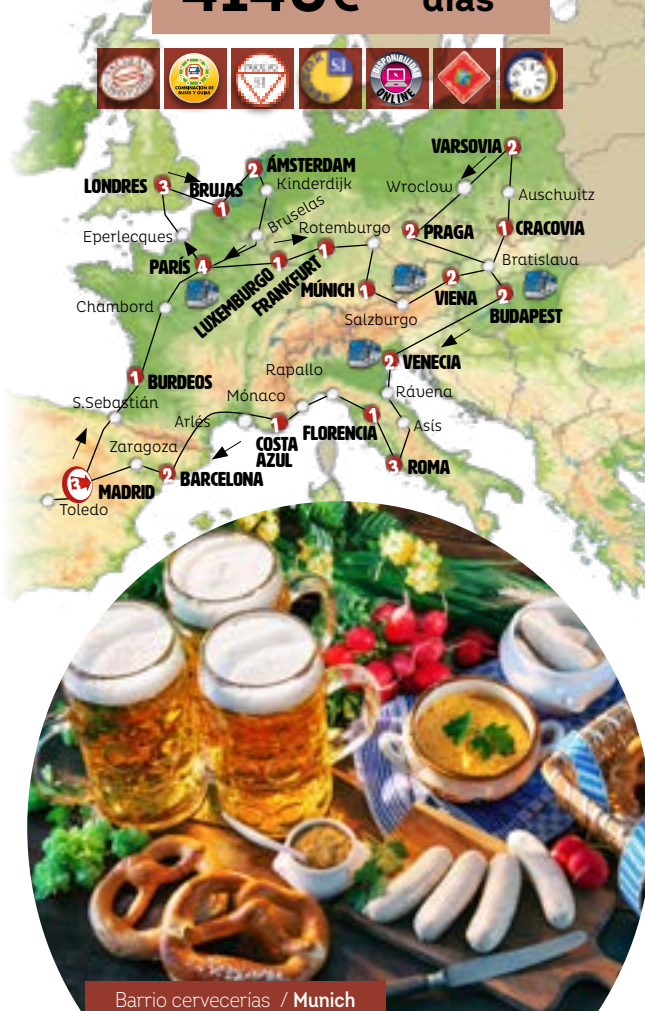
4140€ días

COMBINACION DE BUSES Y GUIAS

DISPONIBILIDAD ONLINE

VARSOVIA 2
LONDRES 3
BRUJAS 1
2 ÁMSTERDAM
Kinderdijk
Wroclow
Auschwitz
Bruselas
Rotemburgo
2 PRAGA
1 CRACOVIA
Eperlecques
PARÍS 4
1 LUXEMBURGO
1 FRANKFURT
Bratislava
2
MÚNICH 1
VIENA
2
BUDAPEST
Chambord
Salzburgo
2 VENECIA
Rapallo
Rávena
1 BURDEOS
S.Sebastián
Mónaco
Arlés
1 COSTA AZUL
FLORENCIA 1
Asís
Zaragoza
3 ROMA
3 MADRID
2 BARCELONA
Toledo

Barrio cervecerías / Munich